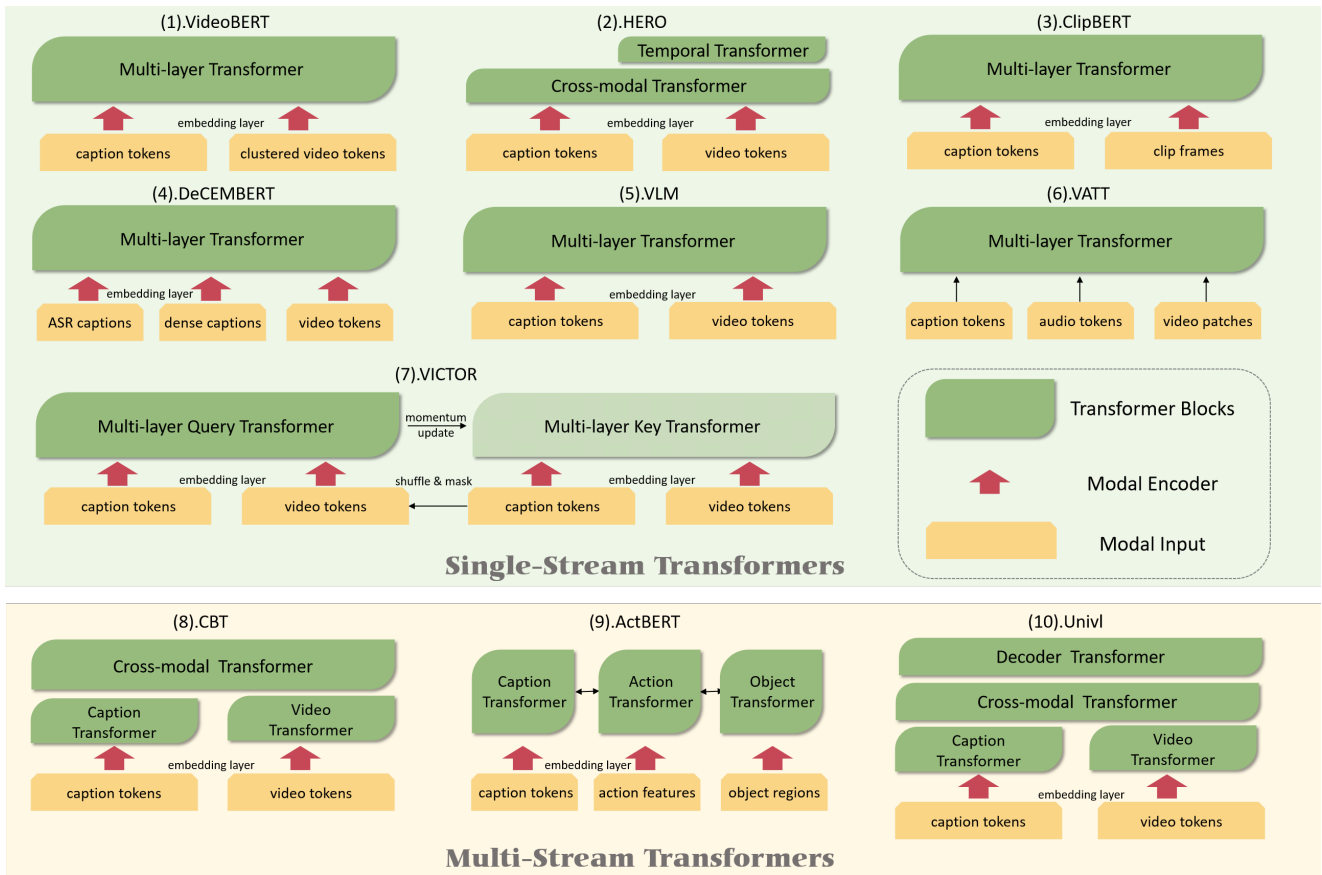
(1).VideoBERT
Multi-layer Transformer
embedding layer
caption tokens
clustered video tokens

(2).HERO
Temporal Transformer
Cross-modal Transformer
embedding layer
caption tokens
video tokens

(3).ClipBERT
Multi-layer Transformer
embedding layer
caption tokens
clip frames

(4).DeCEMBERT
Multi-layer Transformer
embedding layer
ASR captions
dense captions
video tokens

(5).VLM
Multi-layer Transformer
embedding layer
caption tokens
video tokens

(6).VATT
Multi-layer Transformer
caption tokens
audio tokens
video patches

(7).VICTOR
Multi-layer Query Transformer
momentum update
Multi-layer Key Transformer
embedding layer
shuffle & mask
embedding layer
caption tokens
video tokens
caption tokens
video tokens

Transformer Blocks
Modal Encoder
Modal Input

Single-Stream Transformers

(8).CBT
Cross-modal Transformer
Caption Transformer
Video Transformer
embedding layer
caption tokens
video tokens

(9).ActBERT
Caption Transformer
Action Transformer
Object Transformer
embedding layer
caption tokens
action features
object regions

(10).Univl
Decoder Transformer
Cross-modal Transformer
Caption Transformer
Video Transformer
embedding layer
caption tokens
video tokens

Multi-Stream Transformers